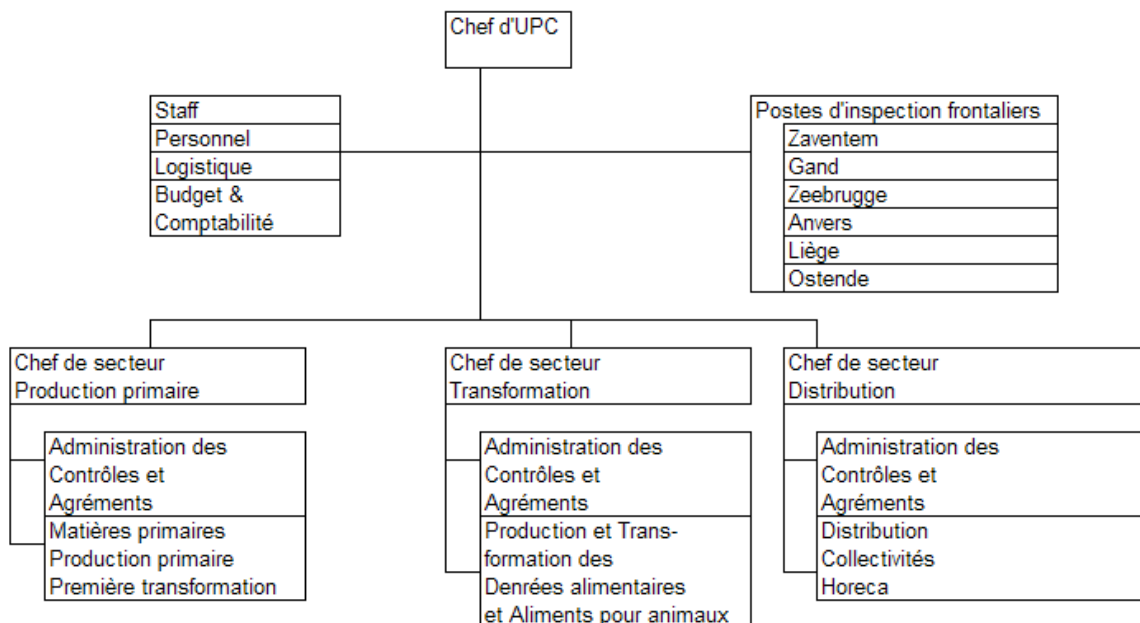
Chef d'UPC

Staff
Personnel
Logistique
Budget & Comptabilité

Postes d'inspection frontaliers
Zaventem
Gand
Zeebrugge
Anvers
Liège
Ostende

Chef de secteur
Production primaire

Administration des Contrôles et Agréments

Matières primaires
Production primaire
Première transformation

Chef de secteur
Transformation

Administration des Contrôles et Agréments

Production et Transformation des Denrées alimentaires et Aliments pour animaux

Chef de secteur
Distribution

Administration des Contrôles et Agréments

Distribution
Collectivités
Horeca